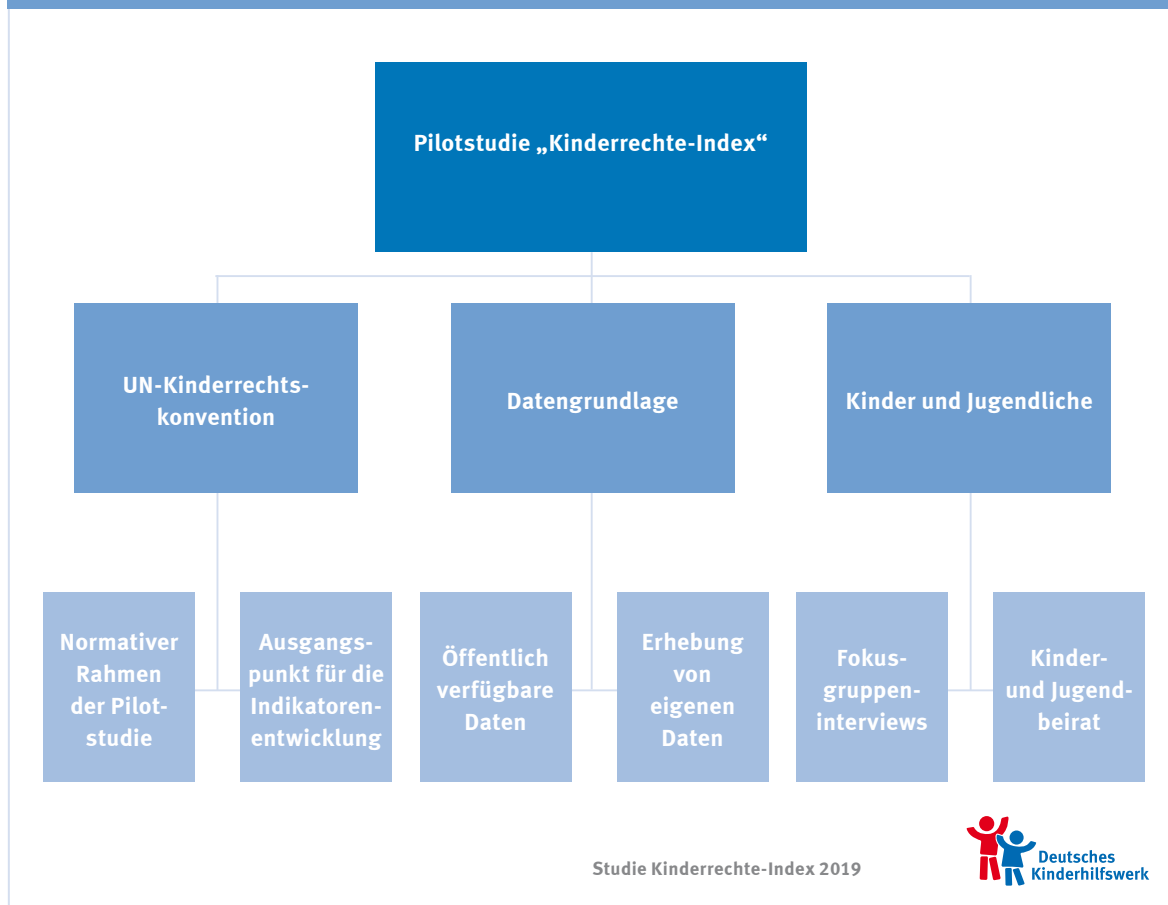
Pilotstudie „Kinderrechte-Index“

UN-Kinderrechtskonvention

Datengrundlage

Kinder und Jugendliche

Normativer Rahmen der Pilotstudie

Ausgangspunkt für die Indikatorenentwicklung

Öffentlich verfügbare Daten

Erhebung von eigenen Daten

Fokusgruppeninterviews

Kinder- und Jugendbeirat

Studie Kinderrechte-Index 2019

Deutsches Kinderhilfswerk